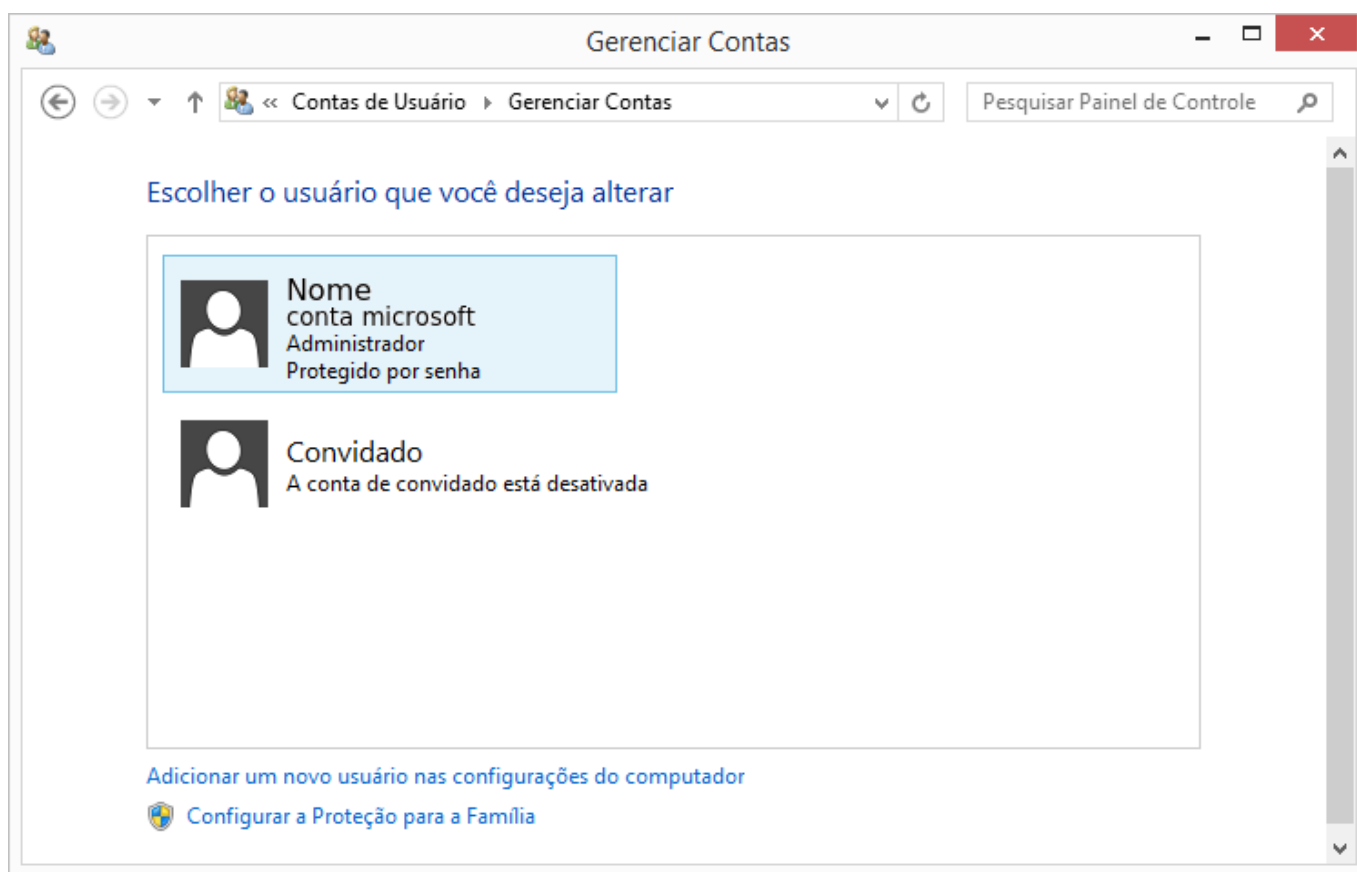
Gerenciar Contas

« Contas de Usuário › Gerenciar Contas

Pesquisar Painel de Controle

Escolher o usuário que você deseja alterar

Nome
conta microsoft
Administrador
Protegido por senha

Convidado
A conta de convidado está desativada

Adicionar um novo usuário nas configurações do computador

Configurar a Proteção para a Família